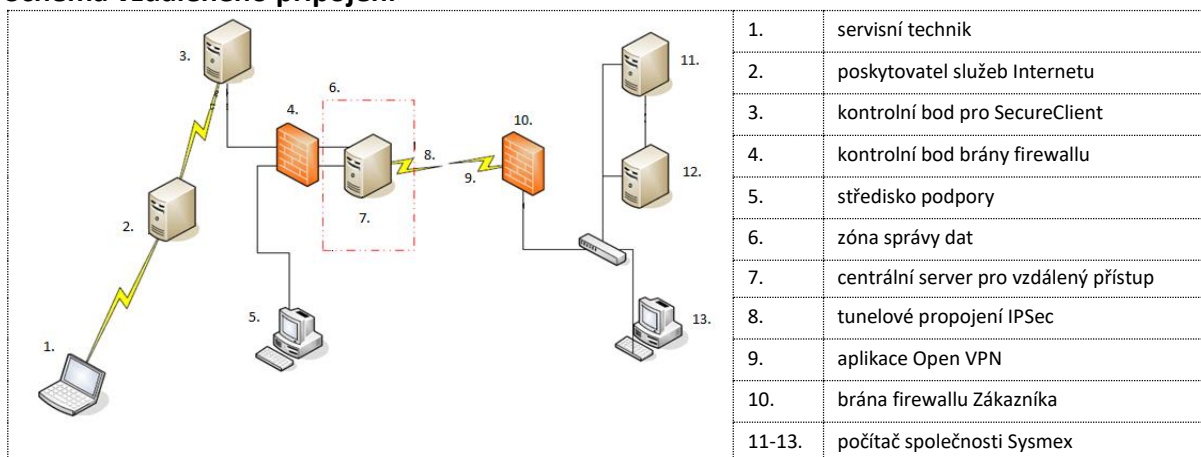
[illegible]

3.
4.
6.
8.
10.
11.
2.
9.
12.
7.
5.
13.
1.

| 1. | servisní technik |
|---|---|
| 2. | poskytovatel služeb Internetu |
| 3. | kontrolní bod pro SecureClient |
| 4. | kontrolní bod brány firewallu |
| 5. | středisko podpory |
| 6. | zóna správy dat |
| 7. | centrální server pro vzdálený přístup |
| 8. | tunelové propojení IPSec |
| 9. | aplikace Open VPN |
| 10. | brána firewallu Zákazníka |
| 11-13. | počítač společnosti Sysmex |